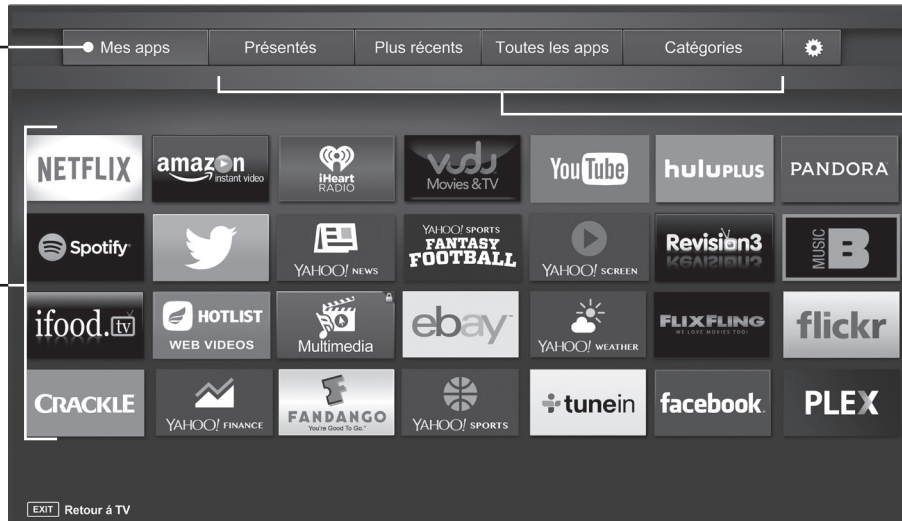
Mes apps Présentés Plus récents Toutes les apps Catégories

NETFLIX
amazon instant video
iHeart RADIO
vudu Movies & TV
YouTube
huluPLUS
PANDORA

Spotify
YAHOO! NEWS
YAHOO! SPORTS FANTASY FOOTBALL
YAHOO! SCREEN
Revision3
MUSIC B

ifood.tv
HOTLIST WEB VIDEOS
Multimedia
ebay
YAHOO! WEATHER
FLIXFLING WE LOVE MOVIES TOO!
flickr

CRACKLE
YAHOO! FINANCE
FANDANGO You're Good To Go.
YAHOO! SPORTS
tunein
facebook
PLEX

EXIT Retour á TV